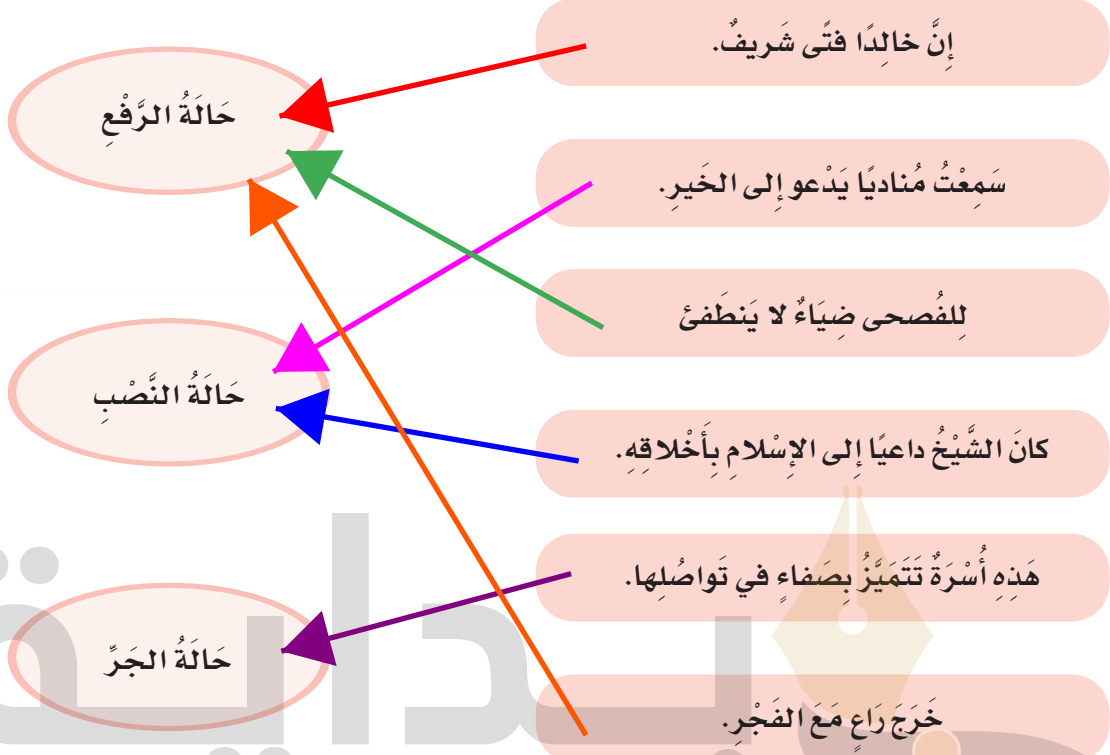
إِنَّ خالِدًا فتًى شَريفٌ.

سَمِعْتُ مُناديًا يَدْعو إِلى الخَيرِ.

لِلفُصحى ضِياءٌ لا يَنطَفئُ

كانَ الشَّيْخُ داعيًا إِلى الإِسْلامِ بِأَخْلاقِهِ.

هَذِهِ أُسْرَةٌ تَتَمَيَّزُ بِصَفاءٍ في تَواصُلِها.

خَرَجَ راعٍ مَعَ الفَجْرِ.

حَالَةُ الرَّفْعِ

حَالَةُ النَّصْبِ

حَالَةُ الجَرِّ